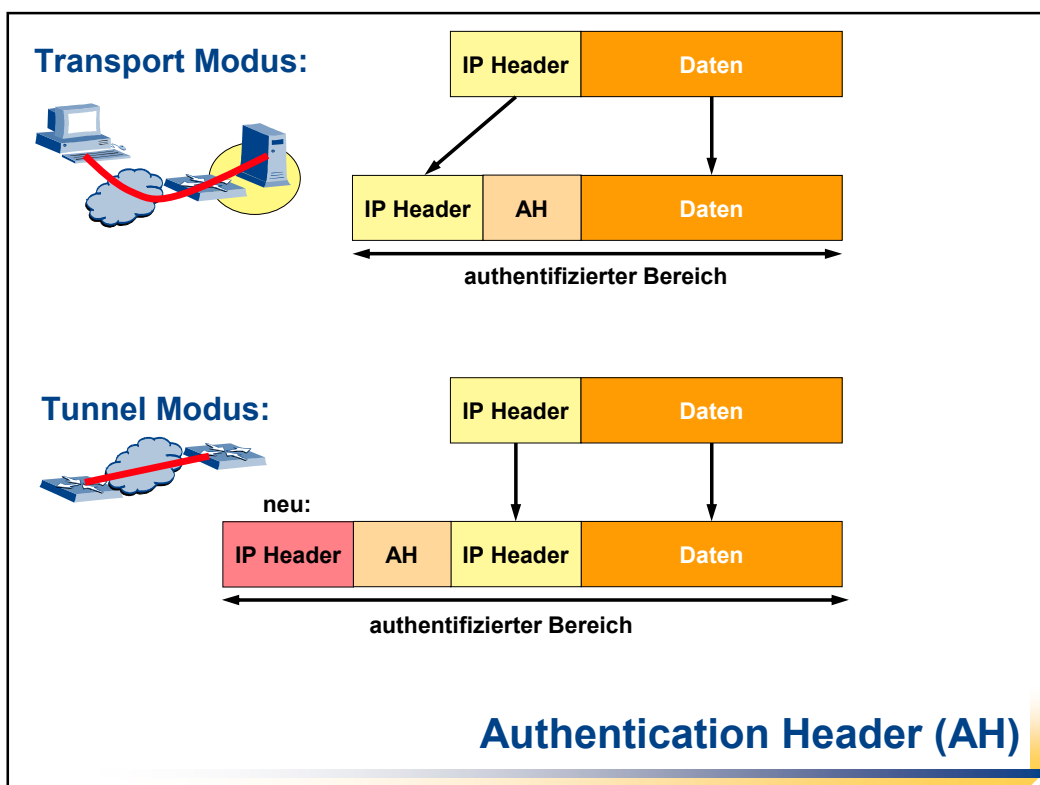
Transport Modus:

IP Header
Daten

IP Header
AH
Daten

authentifizierter Bereich

Tunnel Modus:

IP Header
Daten

neu:

IP Header
AH
IP Header
Daten

authentifizierter Bereich

Authentication Header (AH)